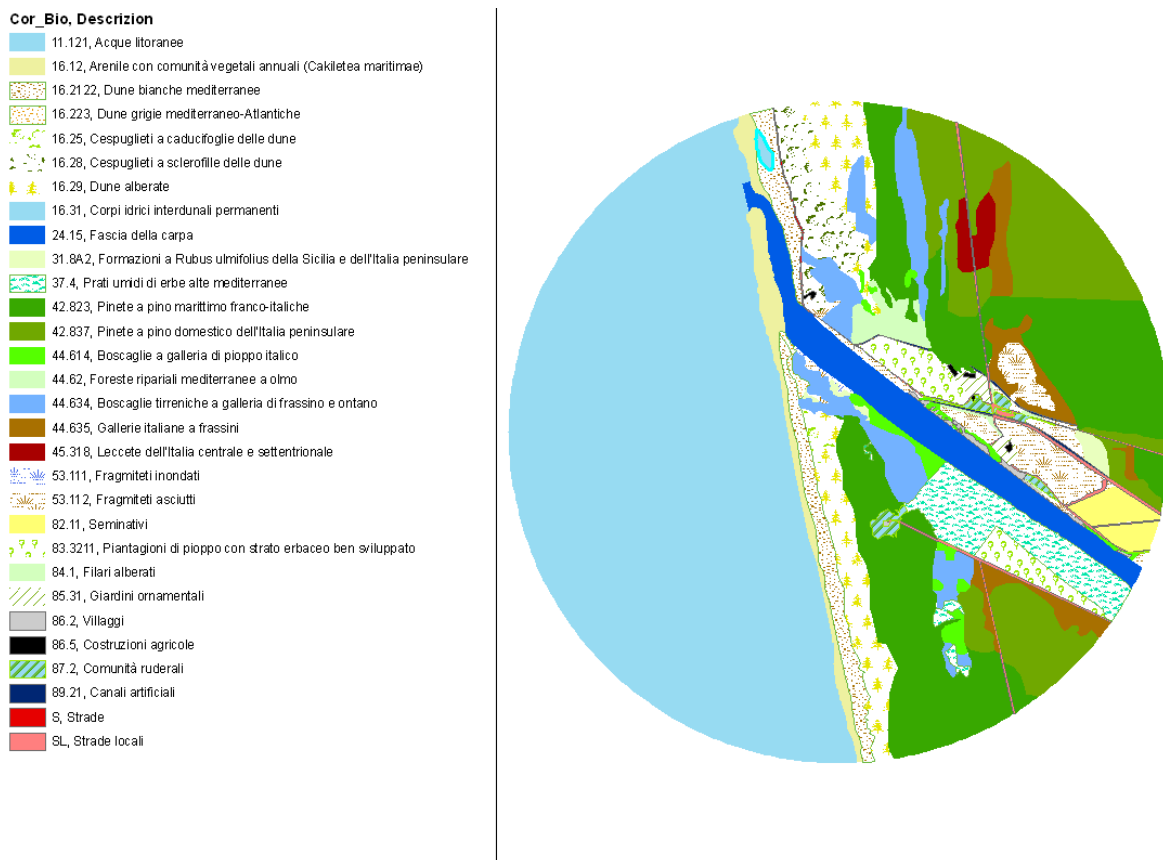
Cor_Bio, Descrizion

11.121, Acque litoranee
16.12, Arenile con comunità vegetali annuali (Cakiletea maritimae)
16.2122, Dune bianche mediterranee
16.223, Dune grigie mediterraneo-Atlantiche
16.25, Cespuglieti a caducifoglie delle dune
16.28, Cespuglieti a sclerofille delle dune
16.29, Dune alberate
16.31, Corpi idrici interdunali permanenti
24.15, Fascia della carpa
31.8A2, Formazioni a Rubus ulmifolius della Sicilia e dell'Italia peninsulare
37.4, Prati umidi di erbe alte mediterranee
42.823, Pinete a pino marittimo franco-italiche
42.837, Pinete a pino domestico dell'Italia peninsulare
44.614, Boscaglie a galleria di pioppo italico
44.62, Foreste ripariali mediterranee a olmo
44.634, Boscaglie tirreniche a galleria di frassino e ontano
44.635, Gallerie italiane a frassini
45.318, Leccete dell'Italia centrale e settentrionale
53.111, Fragmiteti inondati
53.112, Fragmiteti asciutti
82.11, Seminativi
83.3211, Piantagioni di pioppo con strato erbaceo ben sviluppato
84.1, Filari alberati
85.31, Giardini ornamentali
86.2, Villaggi
86.5, Costruzioni agricole
87.2, Comunità ruderali
89.21, Canali artificiali
S, Strade
SL, Strade locali